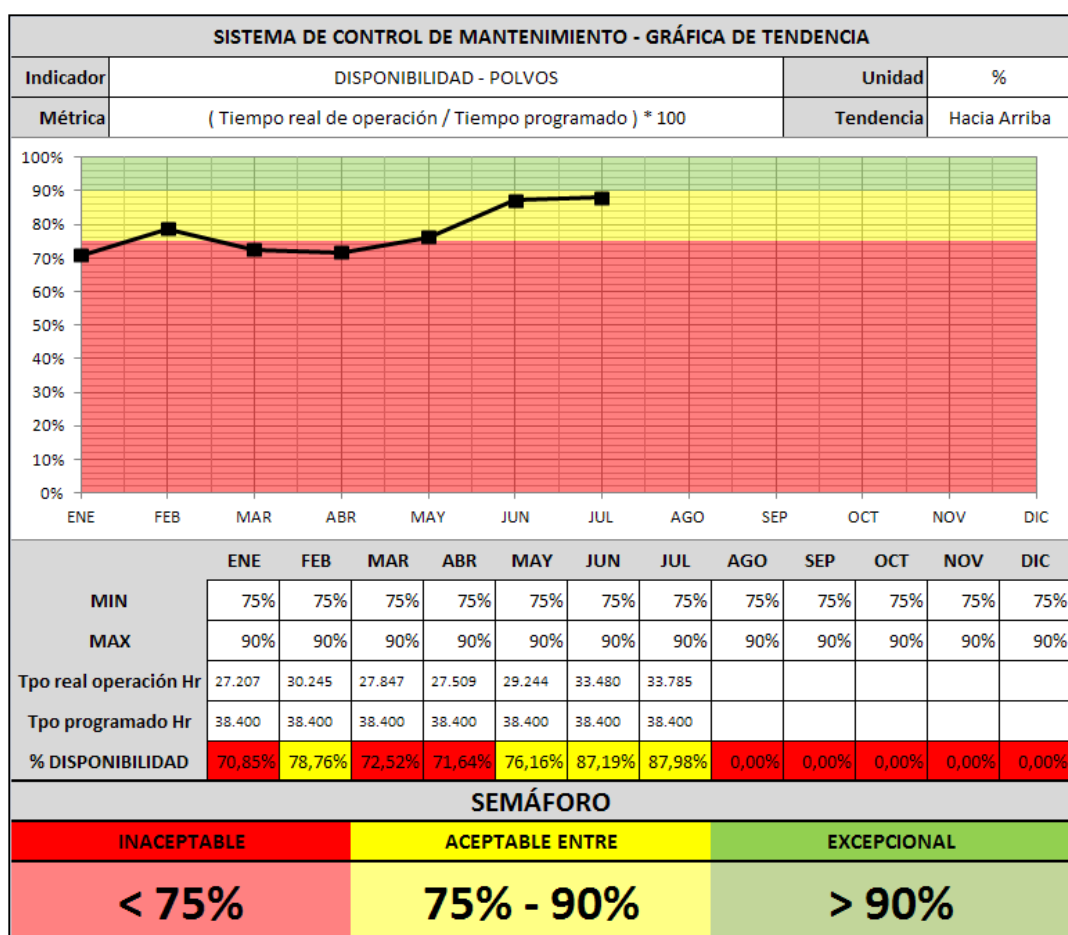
SISTEMA DE CONTROL DE MANTENIMIENTO - GRÁFICA DE TENDENCIA

| Indicador | DISPONIBILIDAD - POLVOS | Unidad | % |
|---|---|---|---|
| Métrica | ( Tiempo real de operación / Tiempo programado ) * 100 | Tendencia | Hacia Arriba |

100%
90%
80%
70%
60%
50%
40%
30%
20%
10%
0%

ENE FEB MAR ABR MAY JUN JUL AGO SEP OCT NOV DIC

| | ENE | FEB | MAR | ABR | MAY | JUN | JUL | AGO | SEP | OCT | NOV | DIC |
|---|---|---|---|---|---|---|---|---|---|---|---|---|
| MIN | 75% | 75% | 75% | 75% | 75% | 75% | 75% | 75% | 75% | 75% | 75% | 75% |
| MAX | 90% | 90% | 90% | 90% | 90% | 90% | 90% | 90% | 90% | 90% | 90% | 90% |
| Tpo real operación Hr | 27.207 | 30.245 | 27.847 | 27.509 | 29.244 | 33.480 | 33.785 | | | | | |
| Tpo programado Hr | 38.400 | 38.400 | 38.400 | 38.400 | 38.400 | 38.400 | 38.400 | | | | | |
| % DISPONIBILIDAD | 70,85% | 78,76% | 72,52% | 71,64% | 76,16% | 87,19% | 87,98% | 0,00% | 0,00% | 0,00% | 0,00% | 0,00% |

SEMÁFORO

| INACEPTABLE | ACEPTABLE ENTRE | EXCEPCIONAL |
|---|---|---|
| < 75% | 75% - 90% | > 90% |